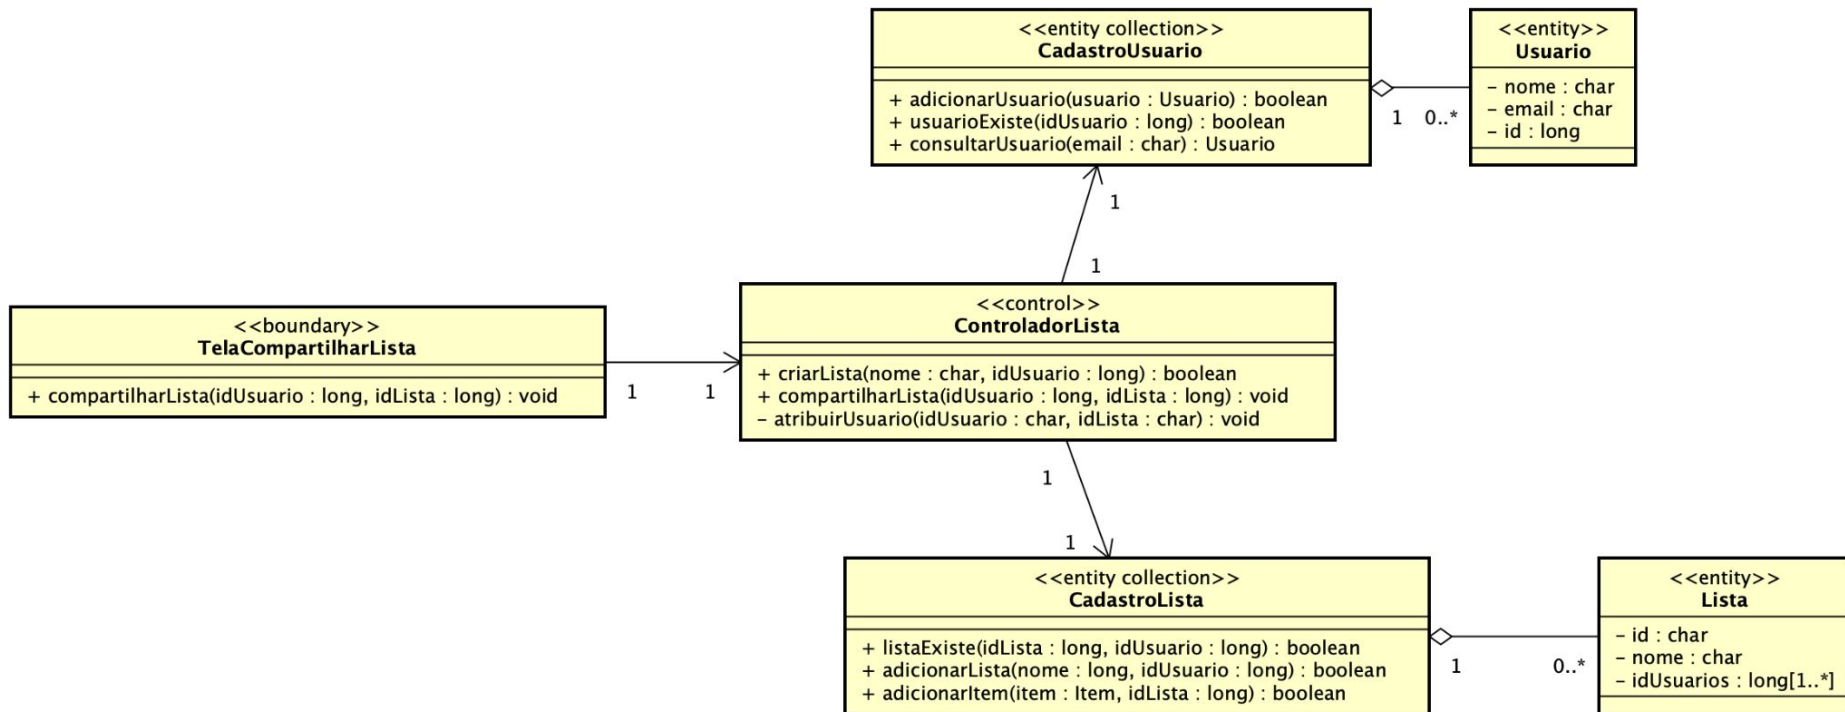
<<entity collection>>
CadastroUsuario

+ adicionarUsuario(usuario : Usuario) : boolean
+ usuarioExiste(idUsuario : long) : boolean
+ consultarUsuario(email : char) : Usuario

1 0..*

<<entity>>
Usuario

- nome : char
- email : char
- id : long

1

1

<<boundary>>
TelaCompartilharLista

+ compartilharLista(idUsuario : long, idLista : long) : void

1 1

<<control>>
ControladorLista

+ criarLista(nome : char, idUsuario : long) : boolean
+ compartilharLista(idUsuario : long, idLista : long) : void
- atribuirUsuario(idUsuario : char, idLista : char) : void

1

1

<<entity collection>>
CadastroLista

+ listaExiste(idLista : long, idUsuario : long) : boolean
+ adicionarLista(nome : long, idUsuario : long) : boolean
+ adicionarItem(item : Item, idLista : long) : boolean

1 0..*

<<entity>>
Lista

- id : char
- nome : char
- idUsuarios : long[1..*]